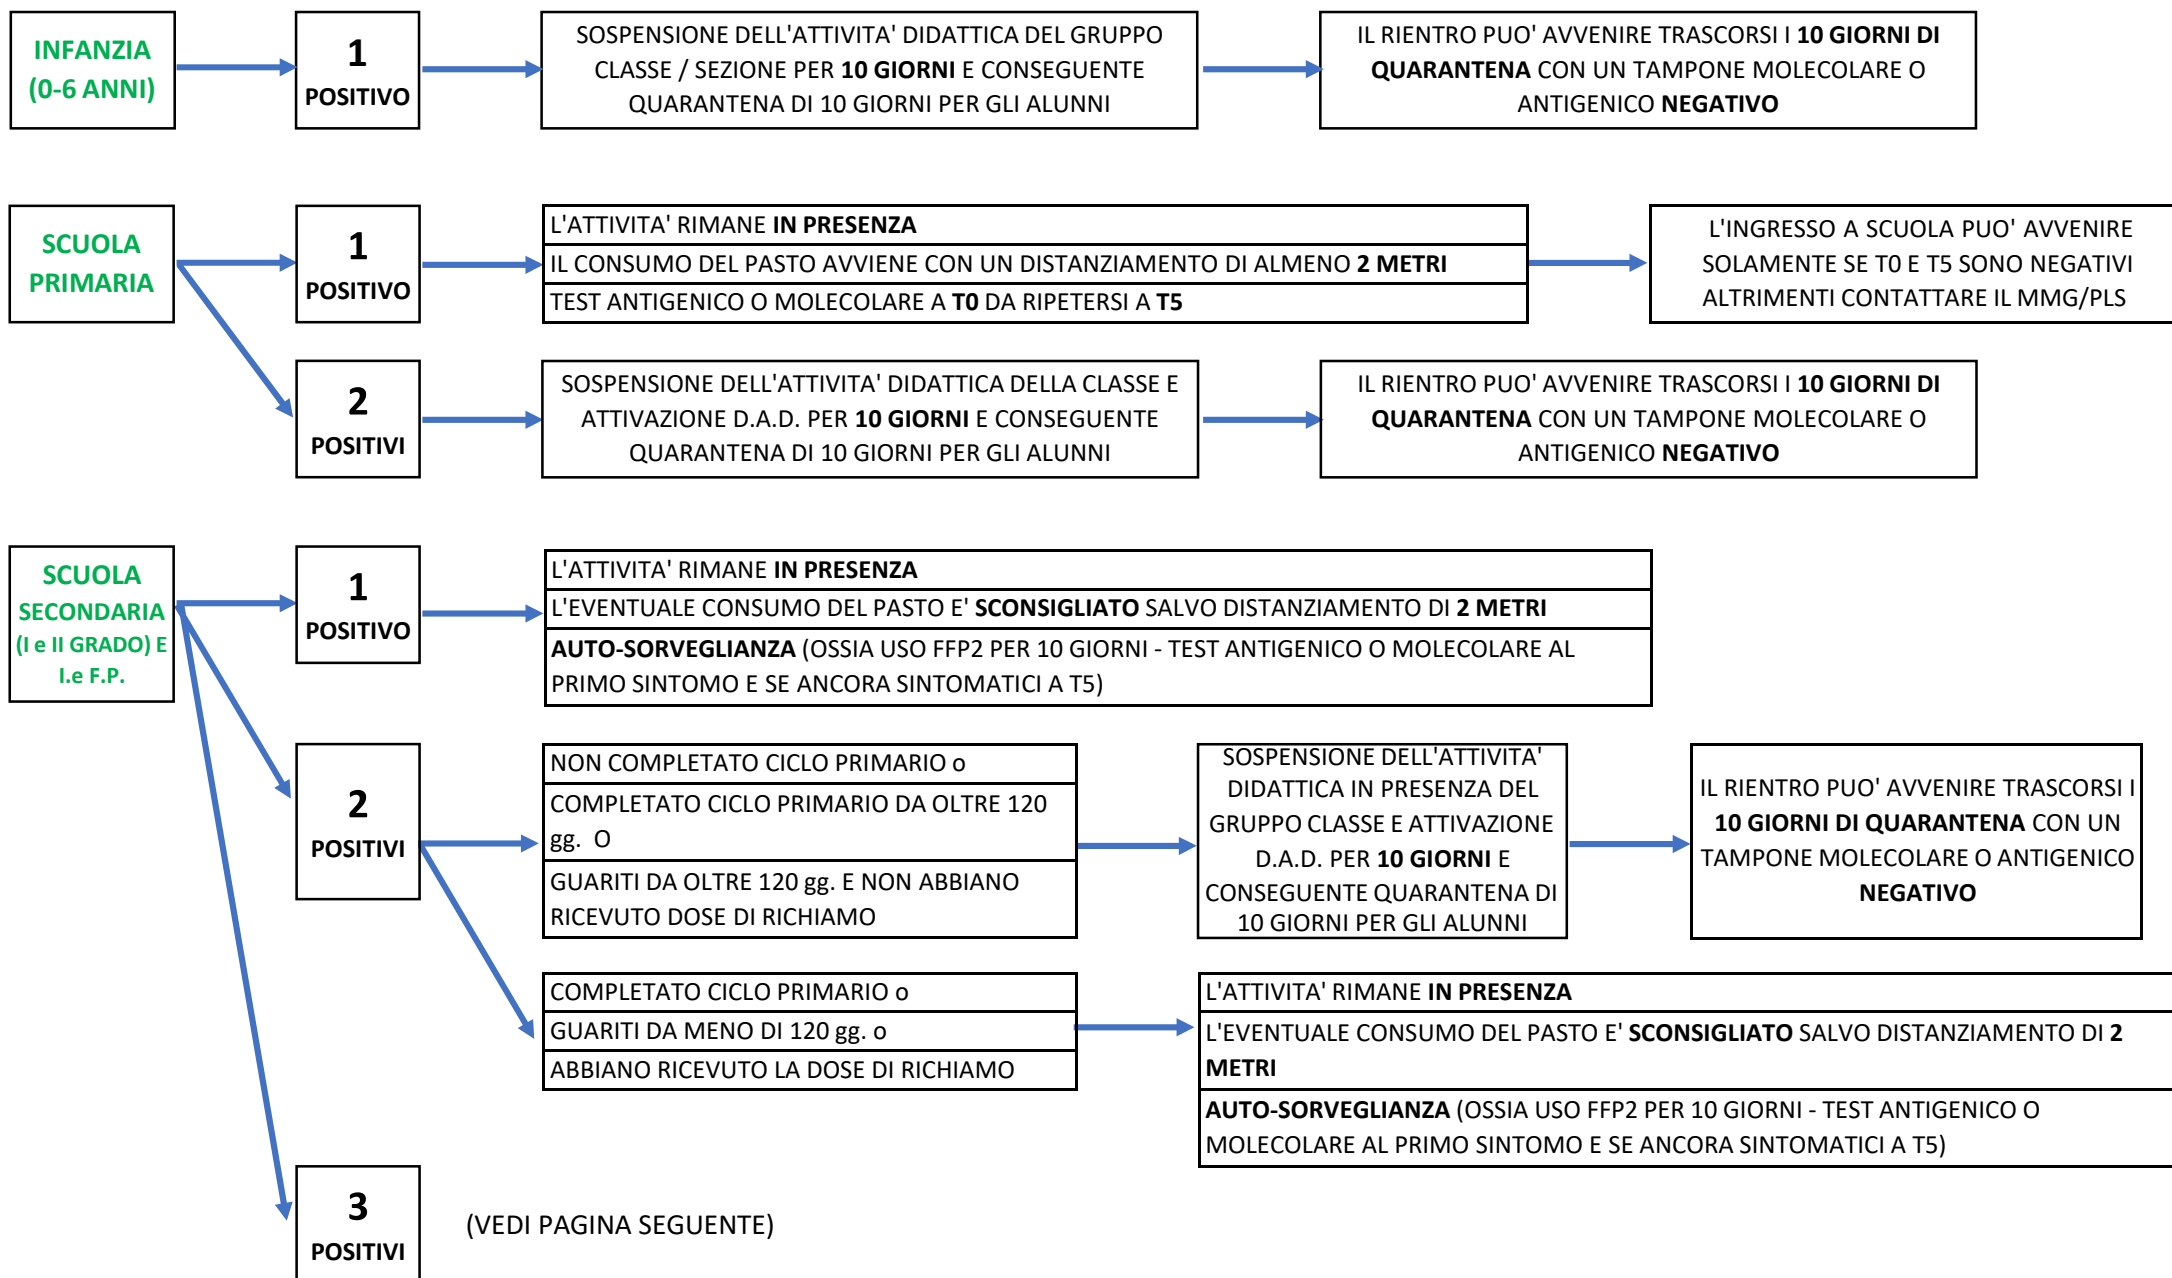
INFANZIA (0-6 ANNI)

1 POSITIVO

SOSPENSIONE DELL'ATTIVITA' DIDATTICA DEL GRUPPO CLASSE / SEZIONE PER 10 GIORNI E CONSEGUENTE QUARANTENA DI 10 GIORNI PER GLI ALUNNI

IL RIENTRO PUO' AVVENIRE TRASCORSI I 10 GIORNI DI QUARANTENA CON UN TAMPONE MOLECOLARE O ANTIGENICO NEGATIVO

SCUOLA PRIMARIA

1 POSITIVO

L'ATTIVITA' RIMANE IN PRESENZA

IL CONSUMO DEL PASTO AVVIENE CON UN DISTANZIAMENTO DI ALMENO 2 METRI

TEST ANTIGENICO O MOLECOLARE A T0 DA RIPETERSI A T5

L'INGRESSO A SCUOLA PUO' AVVENIRE SOLAMENTE SE T0 E T5 SONO NEGATIVI ALTRIMENTI CONTATTARE IL MMG/PLS

2 POSITIVI

SOSPENSIONE DELL'ATTIVITA' DIDATTICA DELLA CLASSE E ATTIVAZIONE D.A.D. PER 10 GIORNI E CONSEGUENTE QUARANTENA DI 10 GIORNI PER GLI ALUNNI

IL RIENTRO PUO' AVVENIRE TRASCORSI I 10 GIORNI DI QUARANTENA CON UN TAMPONE MOLECOLARE O ANTIGENICO NEGATIVO

SCUOLA SECONDARIA (I e II GRADO) E I.e F.P.

1 POSITIVO

L'ATTIVITA' RIMANE IN PRESENZA

L'EVENTUALE CONSUMO DEL PASTO E' SCONSIGLIATO SALVO DISTANZIAMENTO DI 2 METRI

AUTO-SORVEGLIANZA (OSSIA USO FFP2 PER 10 GIORNI - TEST ANTIGENICO O MOLECOLARE AL PRIMO SINTOMO E SE ANCORA SINTOMATICI A T5)

2 POSITIVI

NON COMPLETATO CICLO PRIMARIO o

COMPLETATO CICLO PRIMARIO DA OLTRE 120 gg. O

GUARITI DA OLTRE 120 gg. E NON ABBIANO RICEVUTO DOSE DI RICHIAMO

SOSPENSIONE DELL'ATTIVITA' DIDATTICA IN PRESENZA DEL GRUPPO CLASSE E ATTIVAZIONE D.A.D. PER 10 GIORNI E CONSEGUENTE QUARANTENA DI 10 GIORNI PER GLI ALUNNI

IL RIENTRO PUO' AVVENIRE TRASCORSI I 10 GIORNI DI QUARANTENA CON UN TAMPONE MOLECOLARE O ANTIGENICO NEGATIVO

COMPLETATO CICLO PRIMARIO o

GUARITI DA MENO DI 120 gg. o

ABBIANO RICEVUTO LA DOSE DI RICHIAMO

L'ATTIVITA' RIMANE IN PRESENZA

L'EVENTUALE CONSUMO DEL PASTO E' SCONSIGLIATO SALVO DISTANZIAMENTO DI 2 METRI

AUTO-SORVEGLIANZA (OSSIA USO FFP2 PER 10 GIORNI - TEST ANTIGENICO O MOLECOLARE AL PRIMO SINTOMO E SE ANCORA SINTOMATICI A T5)

3 POSITIVI

(VEDI PAGINA SEGUENTE)